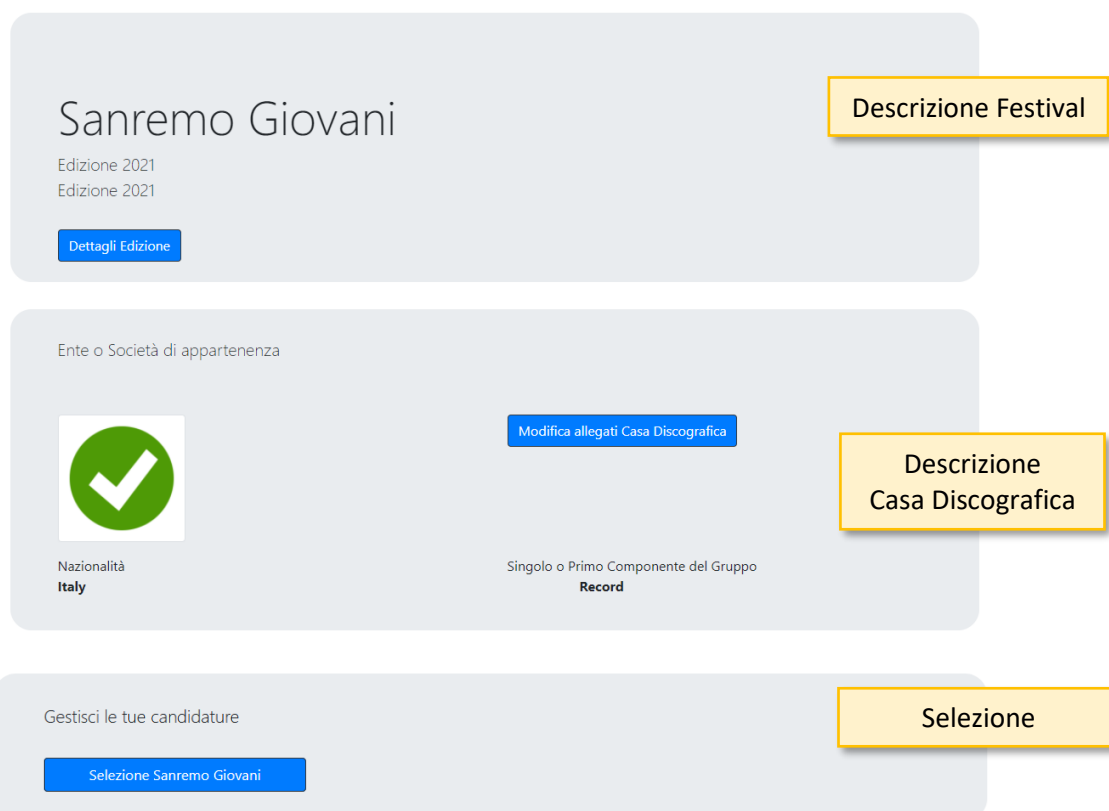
Sanremo Giovani

Edizione 2021
Edizione 2021

Dettagli Edizione

Descrizione Festival

Ente o Società di appartenenza

Modifica allegati Casa Discografica

Descrizione Casa Discografica

Nazionalità
**Italy**

Singolo o Primo Componente del Gruppo
**Record**

Gestisci le tue candidature

Selezione

Selezione Sanremo Giovani